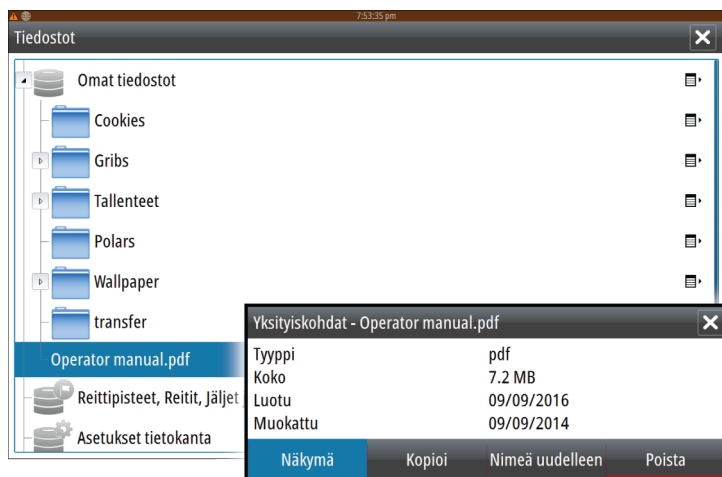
7:53:35 pm

Tiedostot

Omat tiedostot

Cookies

Gribs

Tallenteet

Polars

Wallpaper

transfer

Operator manual.pdf

Reittipisteet, Reitit, Jäljet

Asetukset tietokanta

Yksityiskohdat - Operator manual.pdf

| | |
|---|---|
| Tyyppi | pdf |
| Koko | 7.2 MB |
| Luotu | 09/09/2016 |
| Muokattu | 09/09/2014 |

Näkymä

Kopioi

Nimeä uudelleen

Poista